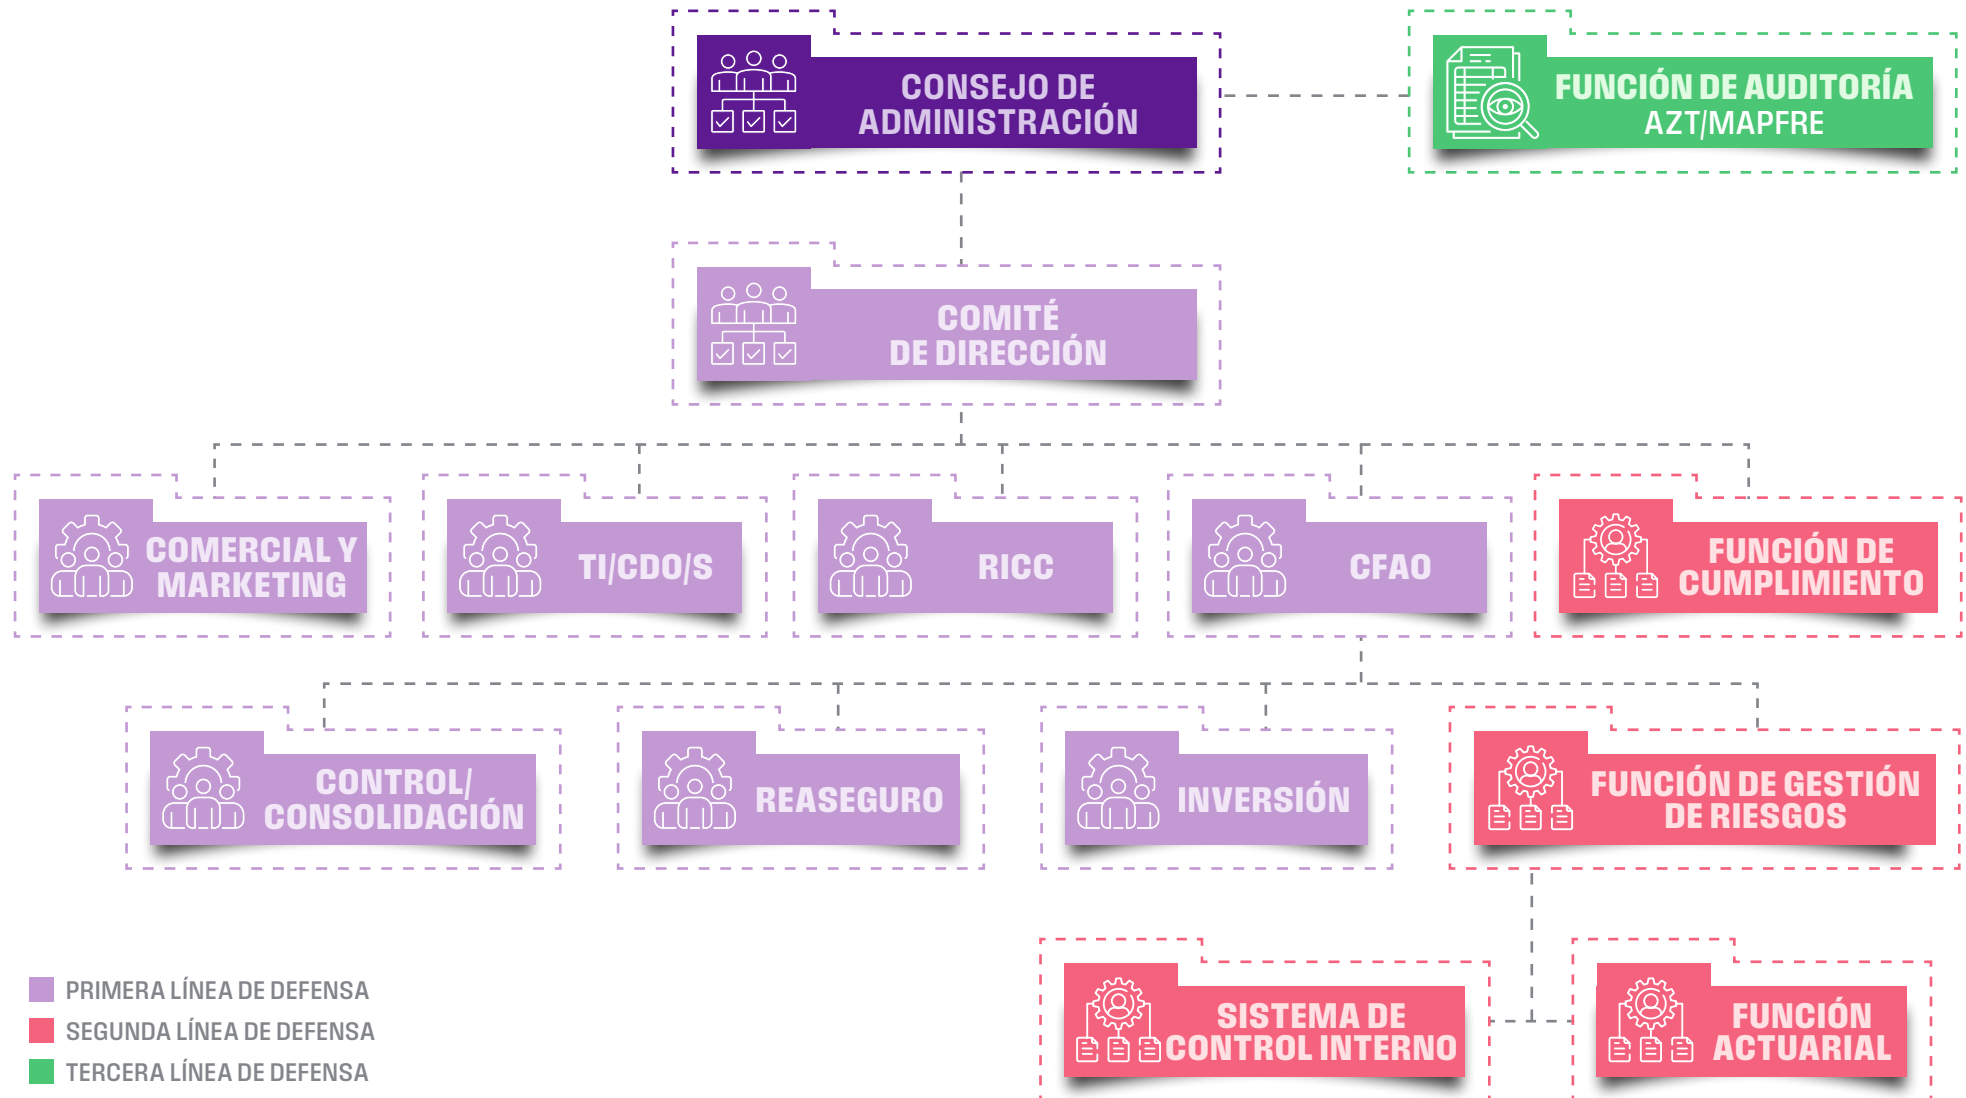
CONSEJO DE ADMINISTRACIÓN

FUNCIÓN DE AUDITORÍA AZT/MAPFRE

COMITÉ DE DIRECCIÓN

COMERCIAL Y MARKETING

TI/CDO/S

RICC

CFAO

FUNCIÓN DE CUMPLIMIENTO

CONTROL/ CONSOLIDACIÓN

REASEGURO

INVERSIÓN

FUNCIÓN DE GESTIÓN DE RIESGOS

SISTEMA DE CONTROL INTERNO

FUNCIÓN ACTUARIAL

PRIMERA LÍNEA DE DEFENSA
SEGUNDA LÍNEA DE DEFENSA
TERCERA LÍNEA DE DEFENSA